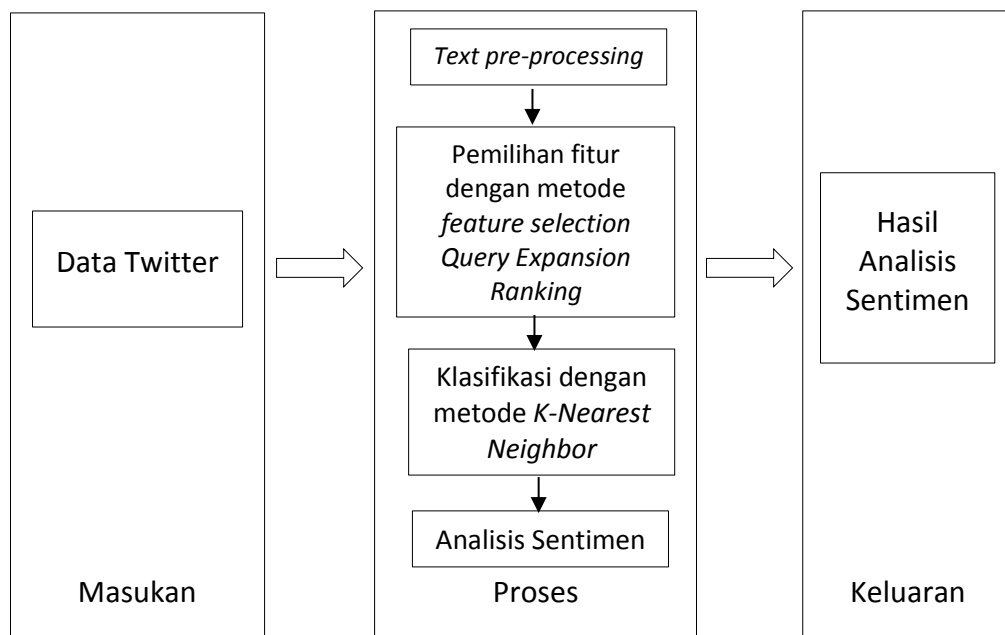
Data Twitter

Masukan

Text pre-processing

Pemilihan fitur dengan metode feature selection Query Expansion Ranking

Klasifikasi dengan metode K-Nearest Neighbor

Analisis Sentimen

Proses

Hasil Analisis Sentimen

Keluaran